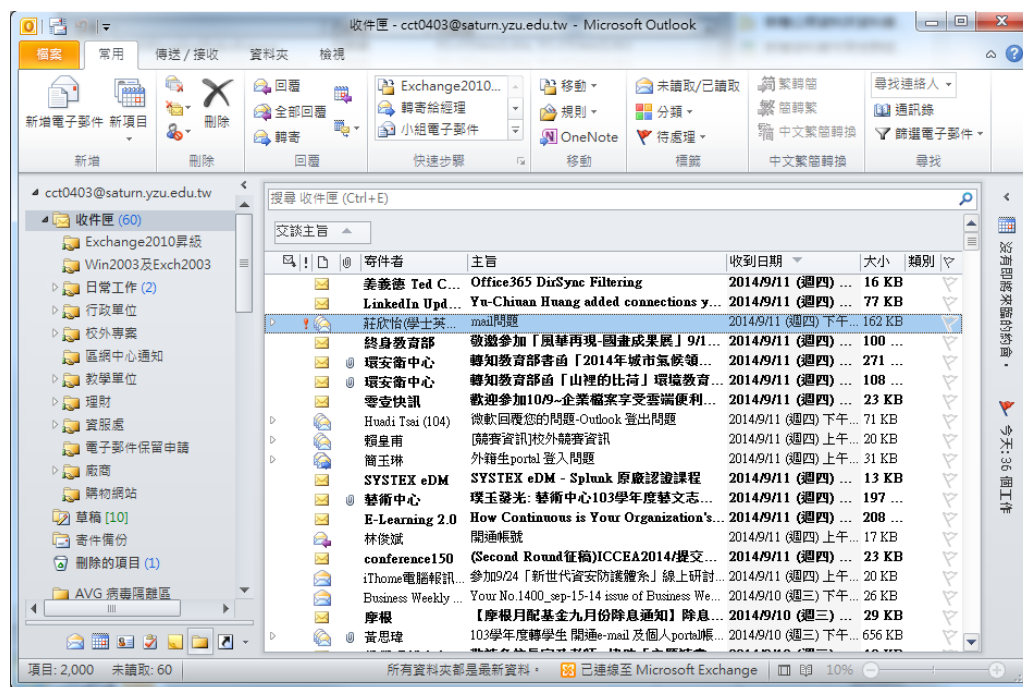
收件匣 - cct0403@saturn.yzu.edu.tw - Microsoft Outlook

檔案 常用 傳送 / 接收 資料夾 檢視

新增電子郵件 新項目 新增
刪除 刪除
回覆 全部回覆 轉寄 回覆
Exchange2010... 轉寄給經理 小組電子郵件 快速步驟
移動 規則 OneNote 移動
未讀取/已讀取 分類 待處理 標籤
繁轉簡 簡轉繁 中文繁簡轉換 中文繁簡轉換
尋找連絡人 通訊錄 篩選電子郵件 尋找

cct0403@saturn.yzu.edu.tw
收件匣 (60)
Exchange2010昇級
Win2003及Exch2003
日常工作 (2)
行政單位
校外專案
區網中心通知
教學單位
理財
資服處
電子郵件保留申請
廠商
購物網站
草稿 [10]
寄件備份
刪除的項目 (1)
AVG 病毒隔離區

搜尋 收件匣 (Ctrl+E)

交談主旨

| 寄件者 | 主旨 | 收到日期 | 大小 |
|---|---|---|---|
| 姜義德 Ted C... | Office365 DirSync Filtering | 2014/9/11 (週四)... | 16 KB |
| LinkedIn Upd... | Yu-Chiuan Huang added connections y... | 2014/9/11 (週四)... | 77 KB |
| 莊欣怡(學士英... | mail問題 | 2014/9/11 (週四) 下午... | 162 KB |
| 終身教育部 | 敬邀參加「鳳畫再現-國畫成果展」9/1... | 2014/9/11 (週四)... | 100 ... |
| 環安衛中心 | 轉知教育部書函「2014年城市氣候領... | 2014/9/11 (週四)... | 271 ... |
| 環安衛中心 | 轉知教育部函「山裡的比荷」環境教育... | 2014/9/11 (週四)... | 108 ... |
| 零壹快訊 | 數逆參加10/9~企業檔案字受雲端便利... | 2014/9/11 (週四)... | 23 KB |
| Huadi Tsai (104) | 微軟回覆您的問題-Outlook 登出問題 | 2014/9/11 (週四) 上午... | 71 KB |
| 賴皇甫 | [競賽資訊]校外競賽資訊 | 2014/9/11 (週四) 上午... | 20 KB |
| 簡玉琳 | 外籍生portal 登入問題 | 2014/9/11 (週四) 上午... | 31 KB |
| SYSTEX eDM | SYSTEX eDM - Splunk 原廠認證課程 | 2014/9/11 (週四)... | 13 KB |
| 藝術中心 | 璞玉發光: 藝術中心103學年度藝文志... | 2014/9/11 (週四)... | 197 ... |
| E-Learning 2.0 | How Continuous is Your Organization's... | 2014/9/11 (週四)... | 208 ... |
| 林俊斌 | 開通帳號 | 2014/9/11 (週四) 上午... | 17 KB |
| conference150 | (Second Round徵稿)ICCEA2014/提交... | 2014/9/11 (週四)... | 23 KB |
| iThome電腦報訊... | 參加9/24「新世代資安防護體系」線上研討... | 2014/9/11 (週四) 上午... | 20 KB |
| Business Weekly ... | Your No.1400_sep-15-14 issue of Business We... | 2014/9/10 (週三) 上午... | 26 KB |
| 摩根 | 【摩根月配基金九月份除息通知】除息... | 2014/9/10 (週三)... | 29 KB |
| 黃思瑋 | 103學年度轉學生 開通e-mail 及個人portal帳... | 2014/9/10 (週三) 上午... | 656 KB |

類別

沒有即將來臨的約會。
今天: 36 個工作

項目: 2,000 未讀取: 60 所有資料夾都是最新資料。 已連線至 Microsoft Exchange 10%